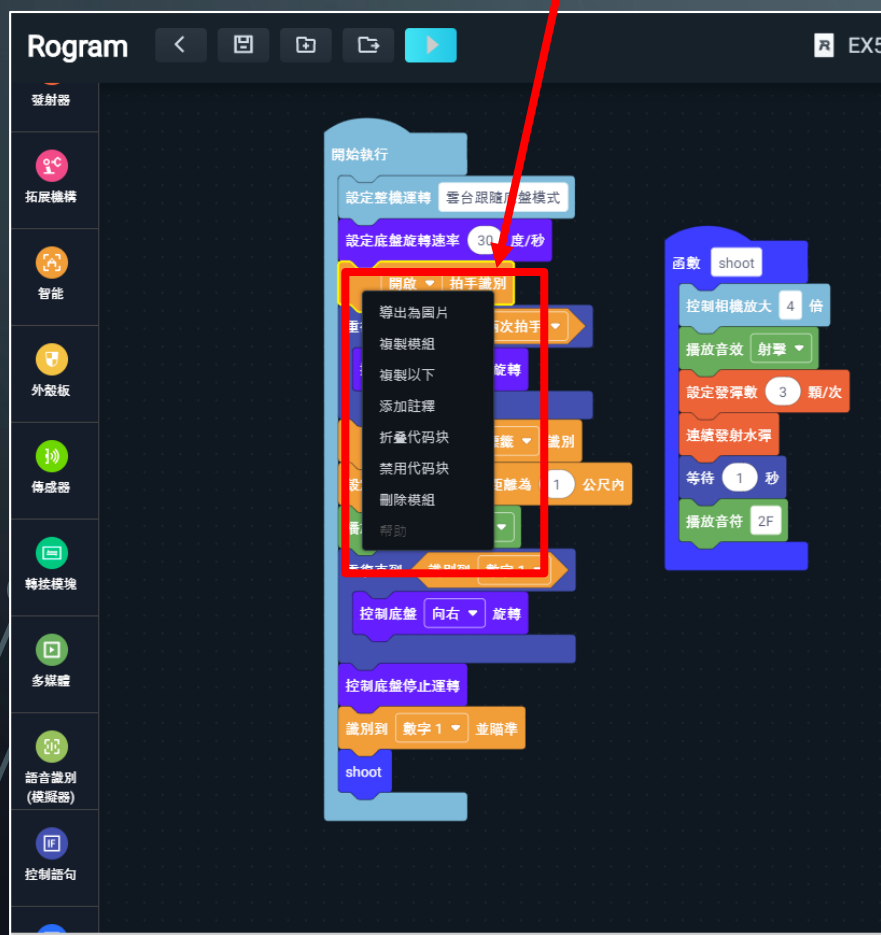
Rogram

EX5

發射器

拓展機構

智能

外殼板

傳感器

轉接模塊

多媒體

語音識別 (模擬器)

控制語句

開始執行

設定整機運轉 雲台跟隨底盤模式

設定底盤旋轉速率 30 度/秒

開啟 ▾ 拍手識別

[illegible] 兩次拍手 ▾

旋轉

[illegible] 識別

距離為 1 公尺內

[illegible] 識別到 數字 1 ▾

控制底盤 向右 ▾ 旋轉

控制底盤停止運轉

識別到 數字 1 ▾ 並瞄準

shoot

導出為圖片

複製模組

複製以下

添加註釋

折疊代码块

禁用代码块

刪除模組

幫助

函數 shoot

控制相機放大 4 倍

播放音效 射擊 ▾

設定發彈數 3 顆/次

連續發射水彈

等待 1 秒

播放音符 2F